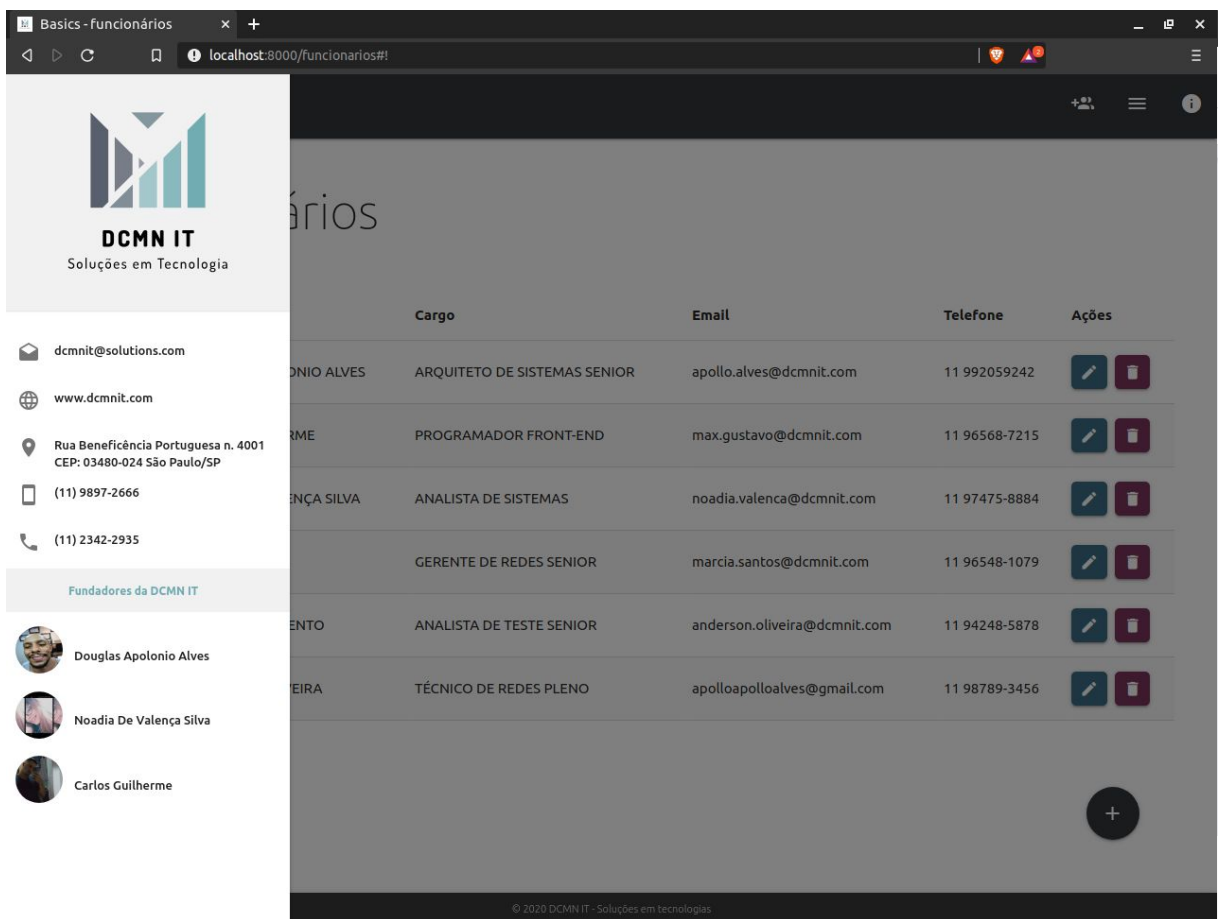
Basics - funcionários

localhost:8000/funcionarios#!

DCMN IT
Soluções em Tecnologia

dcmnit@solutions.com

www.dcmnit.com

Rua Beneficência Portuguesa n. 4001
CEP: 03480-024 São Paulo/SP

(11) 9897-2666

(11) 2342-2935

Fundadores da DCMN IT

Douglas Apolonio Alves

Noadia De Valença Silva

Carlos Guilherme

ários

| | Cargo | Email | Telefone | Ações |
|---|---|---|---|---|
| ONIO ALVES | ARQUITETO DE SISTEMAS SENIOR | apollo.alves@dcmnit.com | 11 992059242 | |
| RME | PROGRAMADOR FRONT-END | max.gustavo@dcmnit.com | 11 96568-7215 | |
| ENÇA SILVA | ANALISTA DE SISTEMAS | noadia.valenca@dcmnit.com | 11 97475-8884 | |
| | GERENTE DE REDES SENIOR | marcia.santos@dcmnit.com | 11 96548-1079 | |
| ENTO | ANALISTA DE TESTE SENIOR | anderson.oliveira@dcmnit.com | 11 94248-5878 | |
| EIRA | TÉCNICO DE REDES PLENO | apolloapolloalves@gmail.com | 11 98789-3456 | |

+

© 2020 DCMN IT - Soluções em tecnologias